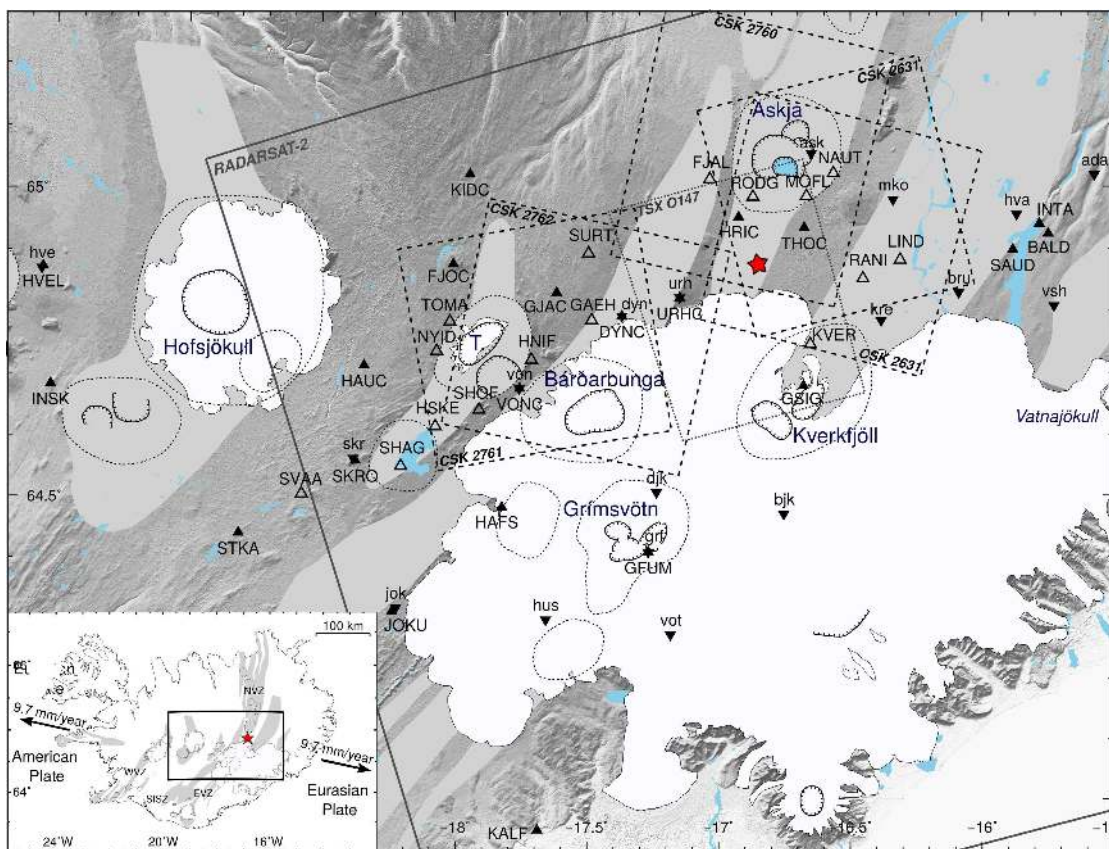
CSK 2760
CSK 2631
Askja
ask
FJAL
NAUT
RODG
MOFL
ada
65°
RADARSAT-2
KIDC
mko
hva
INTA
CSK 2762
TSX O147
HRIC
THOC
BALD
SAUD
hve
HVEL
SURT
LIND
RANI
FJOC
urh
bru
vsh
TOMA
GJAC
GAEH
dyn
URHC
DYNC
kre
NYID
T
HNIF
KVER
CSK 2631
Hofsjökull
HAUC
vón
Bárðarbunga
INSK
SHOF
VONC
GSIG
HSKE
Kverkfjöll
Vatnajökull
skr
SKRQ
SHAG
CSK 2761
SVAA
djk
bjk
64.5°
HAFS
Grímsvötn
grf
GFUM
STKA
jok
JOKU
100 km
hus
vot
NVZ
9.7 mm/year
9.7 mm/year
American Plate
Eurasian Plate
WVZ
SISZ
EVZ
64°
24°W
20°W
16°W
-18°
KALF
-17.5°
-17°
-16.5°
-16°